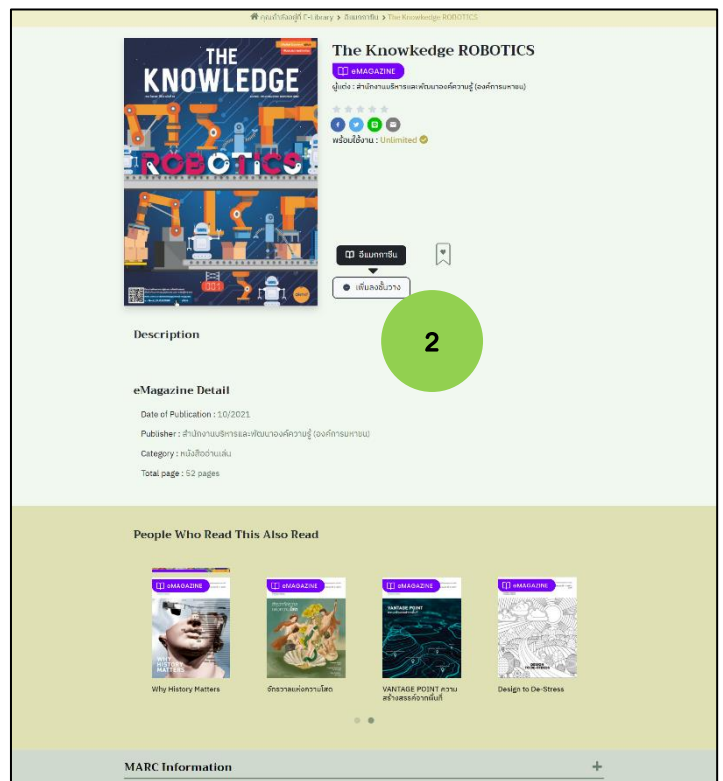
คลังทรัพยากรความรู้ E-Library > อีแมกกาซีน > The Knowkedge ROBOTICS

THE KNOWLEDGE
ROBOTICS

The Knowkedge ROBOTICS

eMAGAZINE

ผู้แต่ง : สำนักงานบริหารและพัฒนาองค์ความรู้ (องค์การมหาชน)

พร้อมใช้งาน : Unlimited

อีแมกกาซีน

เพิ่มลงชั้นวาง

2

Description

eMagazine Detail

Date of Publication : 10/2021

Publisher : สำนักงานบริหารและพัฒนาองค์ความรู้ (องค์การมหาชน)

Category : หนังสืออ่านเล่น

Total page : 52 pages

People Who Read This Also Read

eMAGAZINE
Why History Matters

eMAGAZINE
จักรวาลแห่งความโสด

eMAGAZINE
VANTAGE POINT ความสร้างสรรค์จากพื้นที่

eMAGAZINE
Design to De-Stress

MARC Information
+